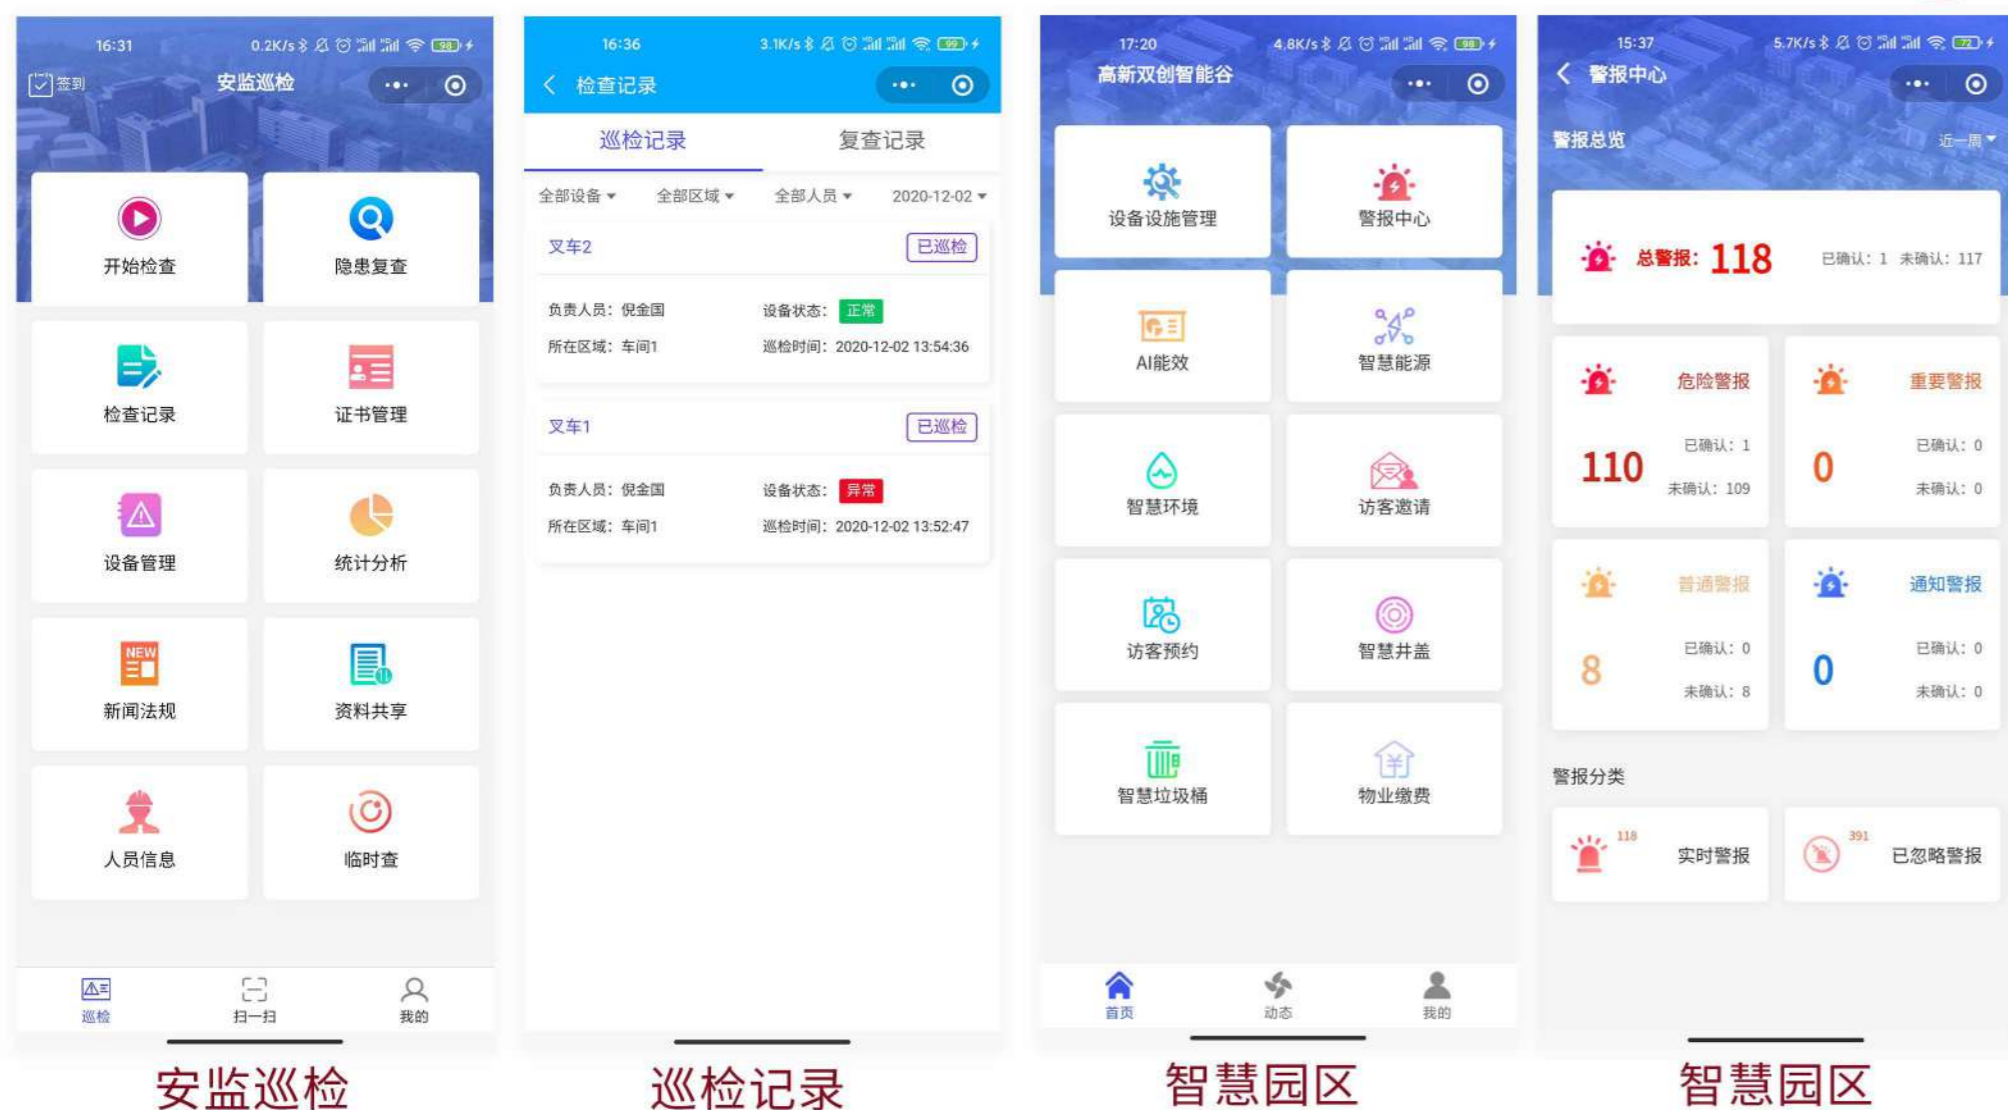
16:31 0.2K/s 98
签到 安监巡检
开始检查
隐患复查
检查记录
证书管理
设备管理
统计分析
NEW
新闻法规
资料共享
人员信息
临时查
巡检
扫一扫
我的

安监巡检

16:36 3.1K/s 99
检查记录
巡检记录
复查记录
全部设备
全部区域
全部人员
2020-12-02
叉车2
已巡检
负责人员：倪金国
设备状态：正常
所在区域：车间1
巡检时间：2020-12-02 13:54:36
叉车1
已巡检
负责人员：倪金国
设备状态：异常
所在区域：车间1
巡检时间：2020-12-02 13:52:47

巡检记录

17:20 4.8K/s 98
高新双创智能谷
设备设施管理
警报中心
AI能效
智慧能源
智慧环境
访客邀请
访客预约
智慧井盖
智慧垃圾桶
物业缴费
首页
动态
我的

智慧园区

15:37 5.7K/s 72
警报中心
警报总览
近一周
总警报：118
已确认：1 未确认：117
危险警报
110
已确认：1
未确认：109
重要警报
0
已确认：0
未确认：0
普通警报
8
已确认：0
未确认：8
通知警报
0
已确认：0
未确认：0
警报分类
118
实时警报
391
已忽略警报

智慧园区